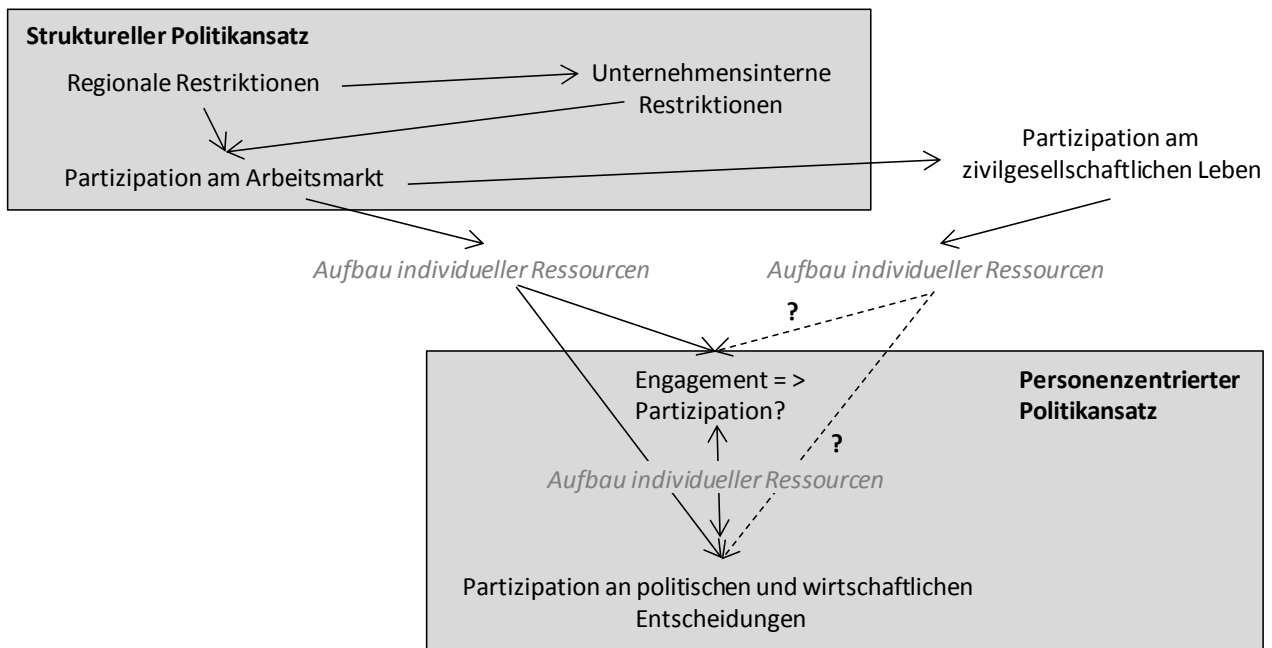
Struktureller Politikansatz

Regionale Restriktionen

Unternehmensinterne Restriktionen

Partizipation am Arbeitsmarkt

Partizipation am zivilgesellschaftlichen Leben

Aufbau individueller Ressourcen

Aufbau individueller Ressourcen

?

Engagement = > Partizipation?

Personenzentrierter Politikansatz

?

Aufbau individueller Ressourcen

Partizipation an politischen und wirtschaftlichen Entscheidungen